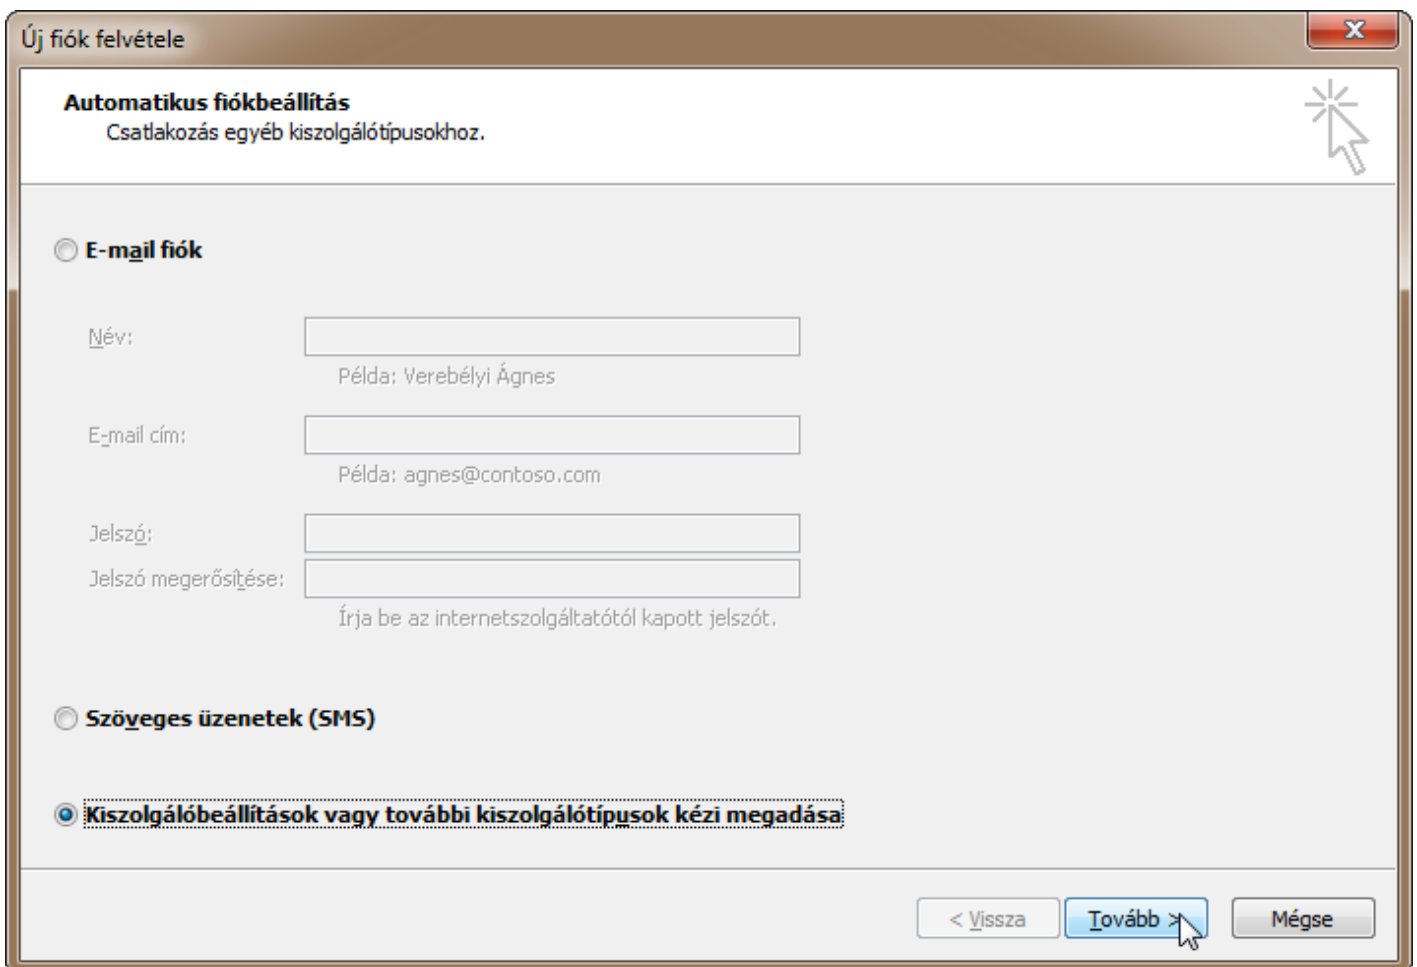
Új fiók felvétele

X

Automatikus fiókbeállítás

Csatlakozás egyéb kiszolgálótípusokhoz.

E-mail fiók

Név:

Példa: Verebélyi Ágnes

E-mail cím:

Példa: agnes@contoso.com

Jelszó:

Jelszó megerősítése:

Írja be az internetszolgáltatótól kapott jelszót.

Szöveges üzenetek (SMS)

Kiszolgálóbeállítások vagy további kiszolgálótípusok kézi megadása

< Vissza

Tovább >

Mégse